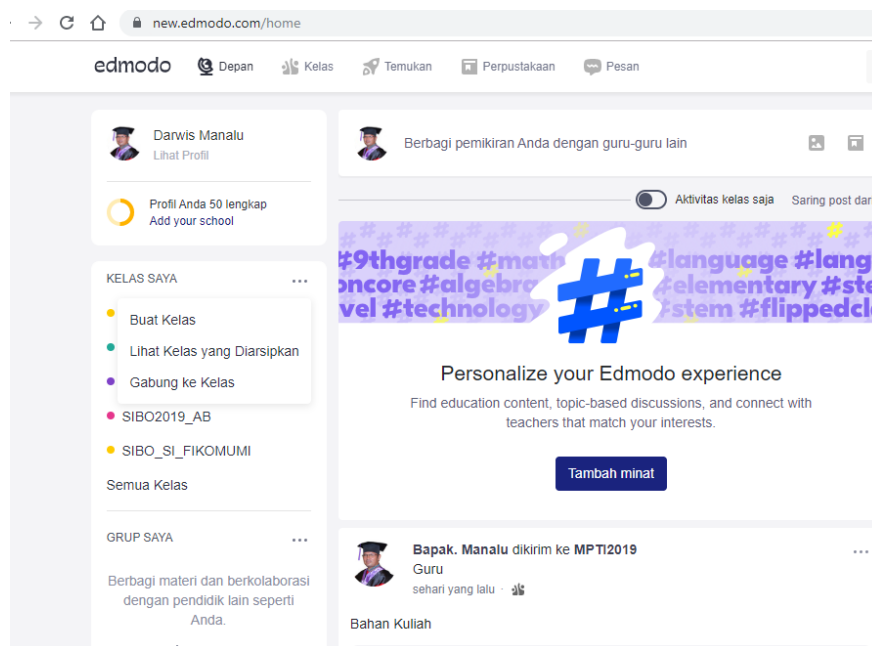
new.edmodo.com/home

edmodo Depan Kelas Temukan Perpustakaan Pesan

Darwis Manalu
Lihat Profil

Profil Anda 50 lengkap
Add your school

KELAS SAYA ...

Buat Kelas
Lihat Kelas yang Diarsipkan
Gabung ke Kelas

SIBO2019_AB
SIBO_SI_FIKOMUMI
Semua Kelas

GRUP SAYA ...

Berbagi materi dan berkolaborasi dengan pendidik lain seperti Anda.

Berbagi pemikiran Anda dengan guru-guru lain

Aktivitas kelas saja Saring post dar

#9thgrade #math #language #lang
oncore #algebra #elementary #ste
vel #technology #stem #flippedcl

Personalize your Edmodo experience
Find education content, topic-based discussions, and connect with teachers that match your interests.

Tambah minat

Bapak. Manalu dikirim ke MPTI2019
Guru
sehari yang lalu ·

Bahan Kuliah